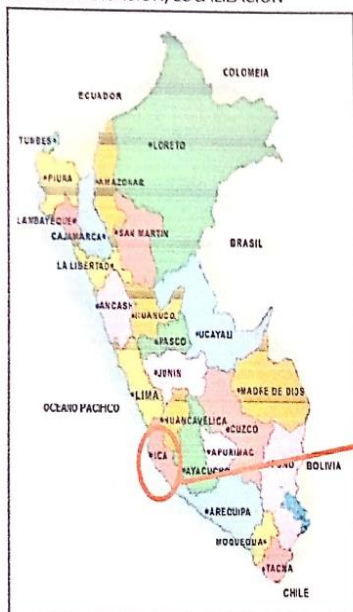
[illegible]

COLOMBIA
ECUADOR
TUMBES
LORETO
PIURA
AMAZONAS
LAMBAYEQUE
CAJAMARCA
SAN MARTIN
BRASIL
LA LIBERTAD
ANCASH
HUANUCO
UCAYALI
PASCO
JUNIN
LIMA
MADRE DE DIOS
OCEANO PACIFICO
HUANCAVELICA
CUZCO
ICA
APURIMAC
PUNO
BOLIVIA
AYACUCHO
AREQUIPA
MOQUEGUA
TACNA
CHILE